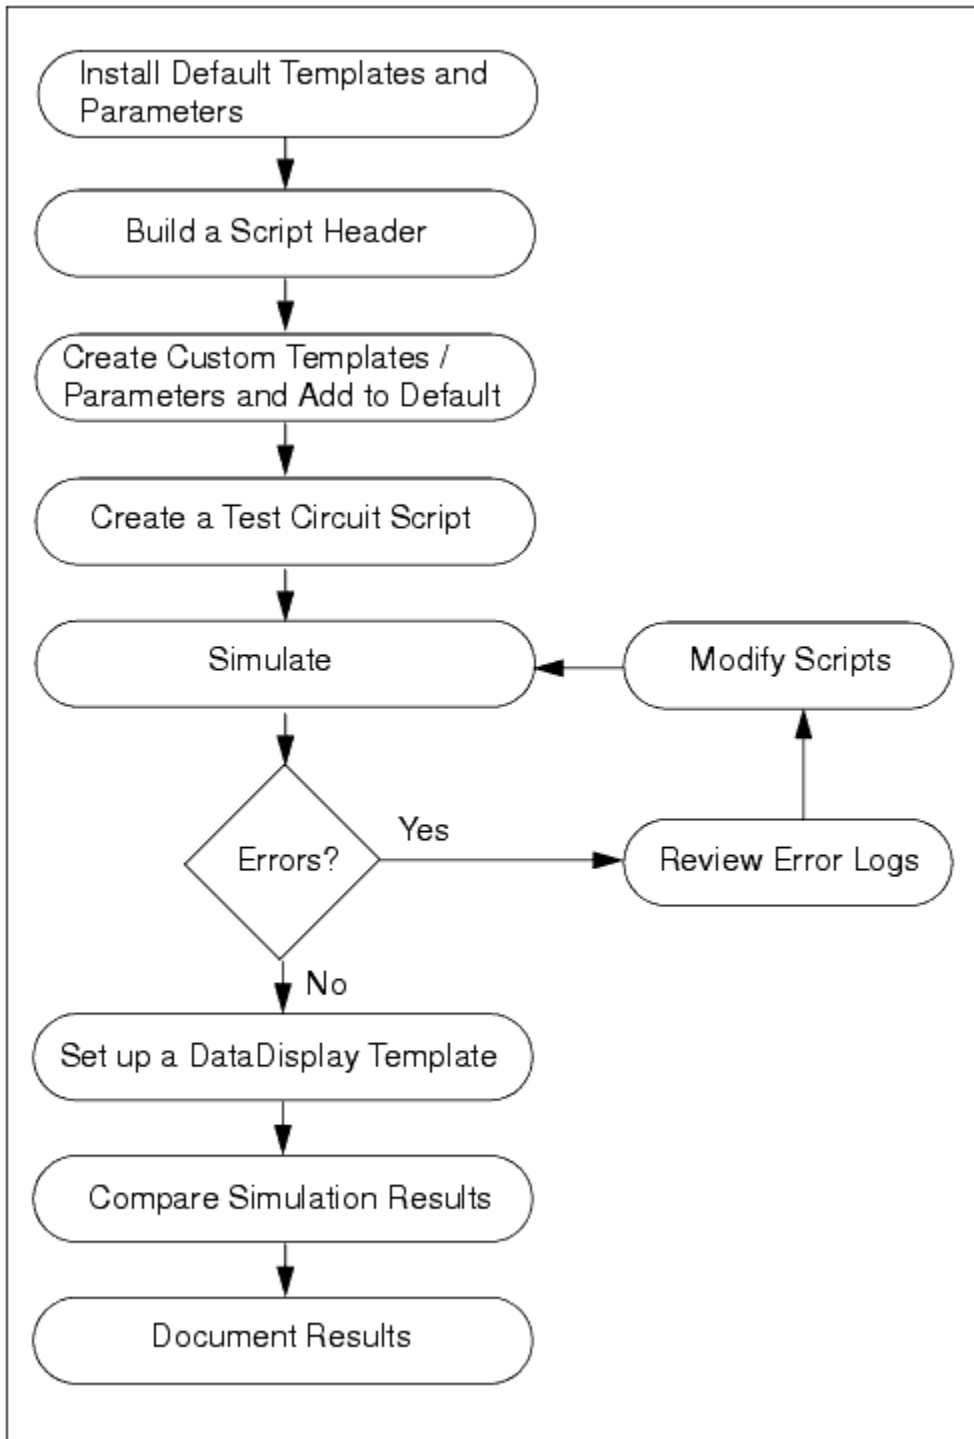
Install Default Templates and Parameters

Build a Script Header

Create Custom Templates / Parameters and Add to Default

Create a Test Circuit Script

Simulate

Modify Scripts

Errors?

Yes

Review Error Logs

No

Set up a DataDisplay Template

Compare Simulation Results

Document Results